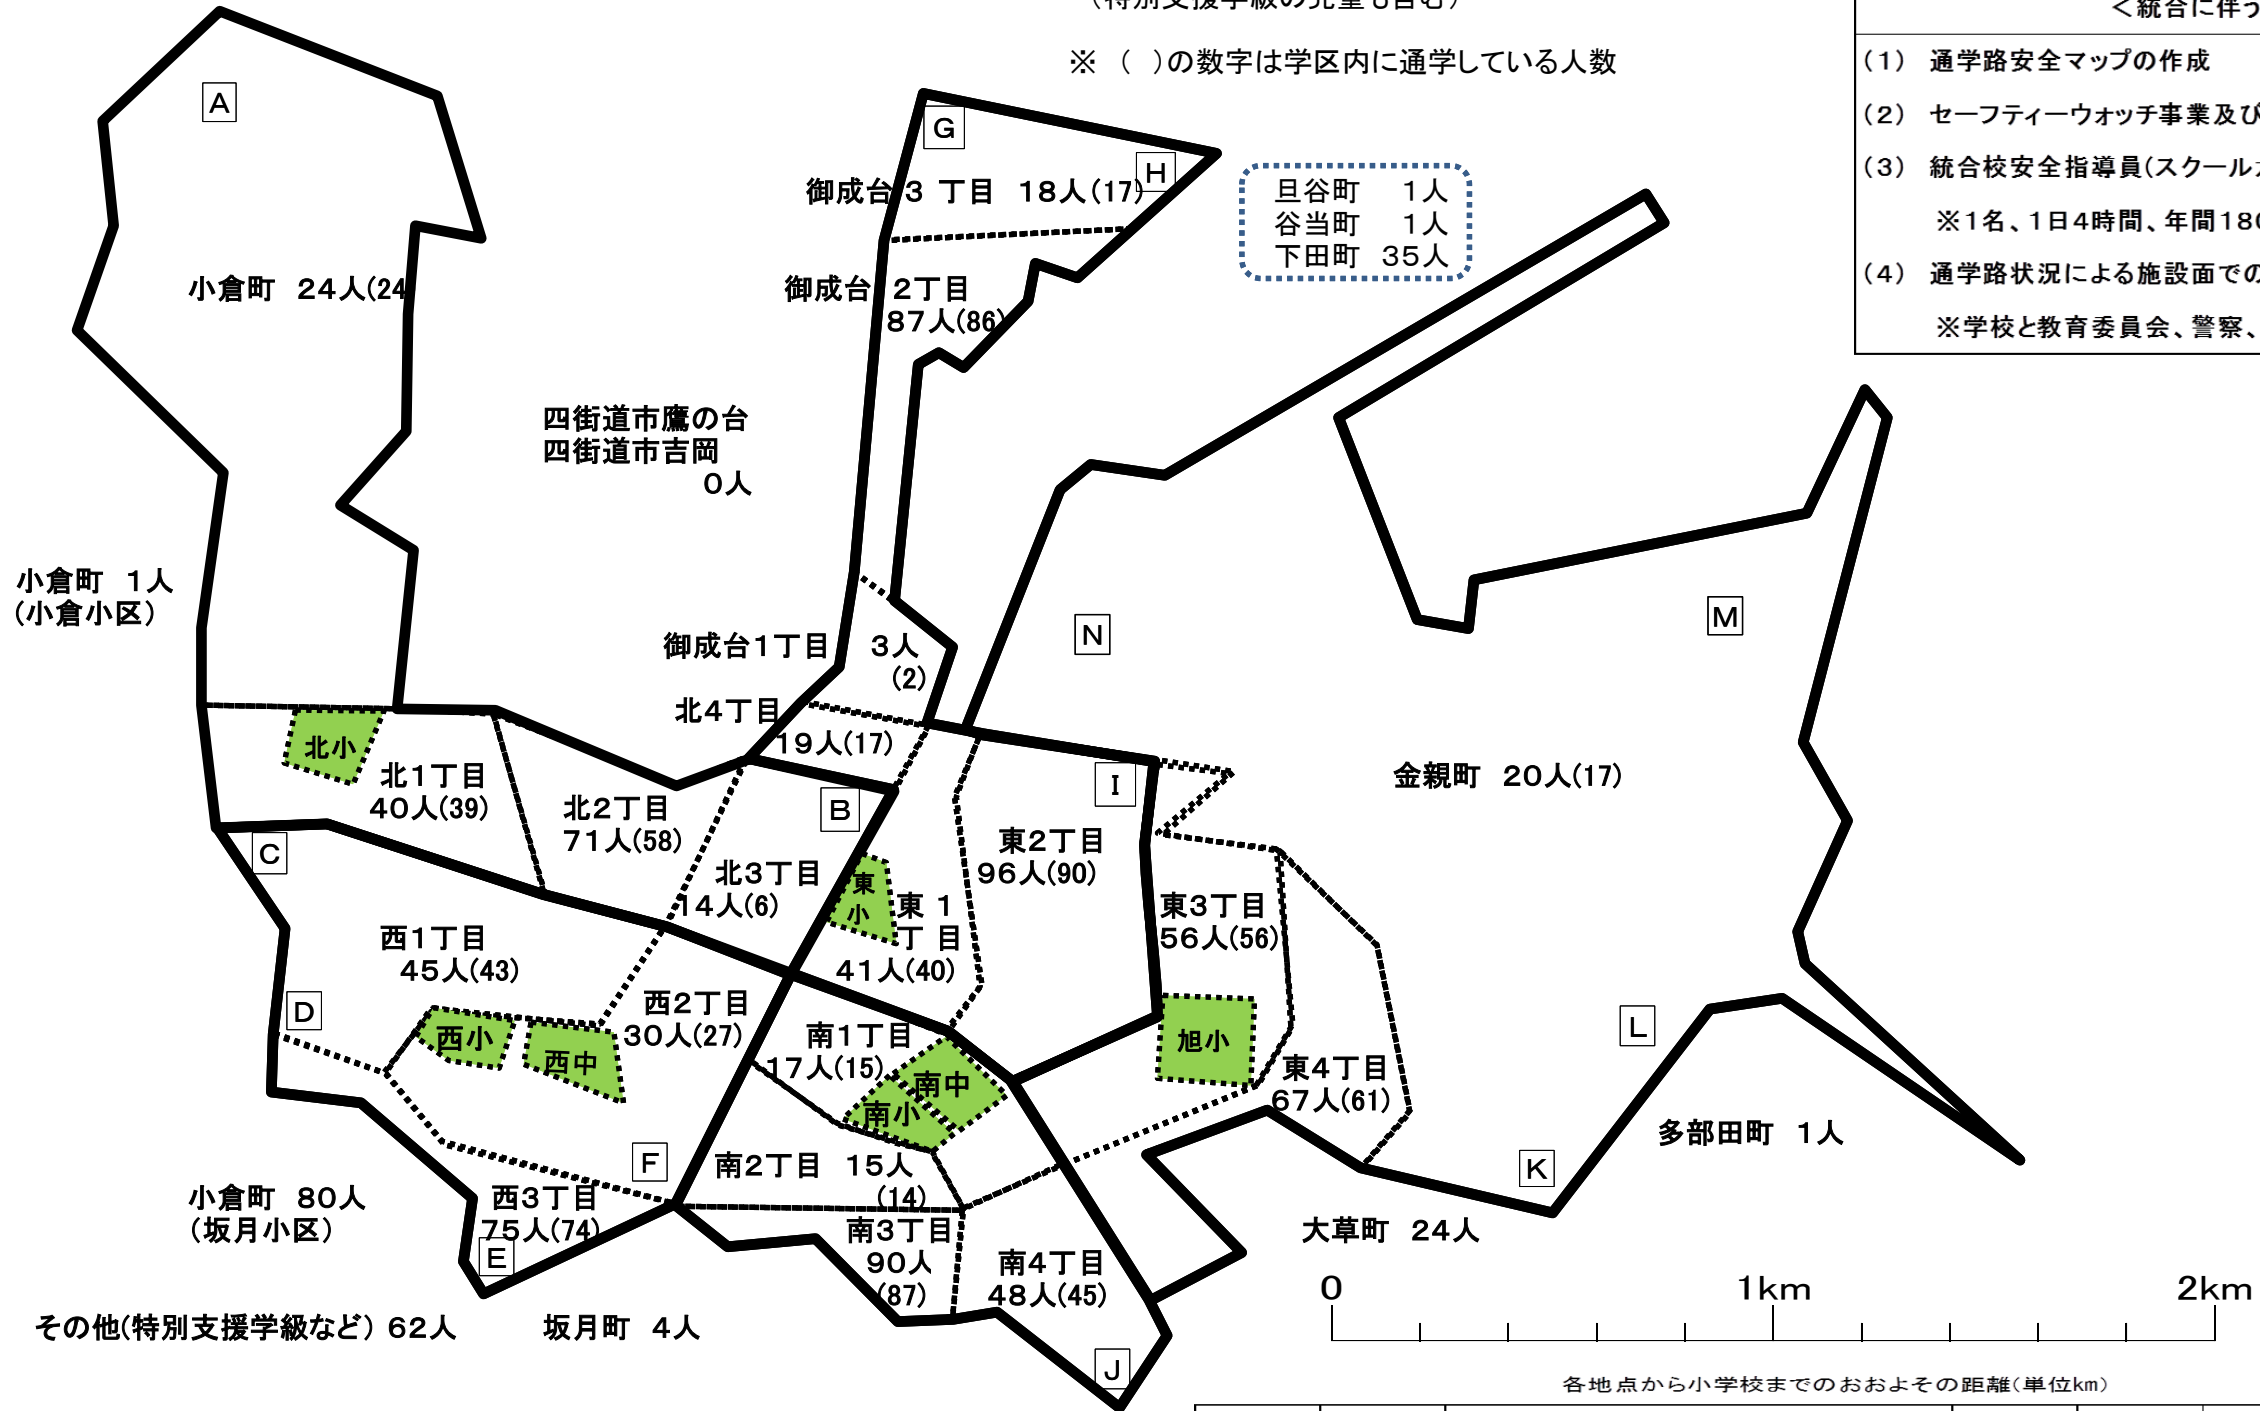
（特別支援学級の児童も含む）

※（　）の数字は学区内に通学している人数

＜統合に伴う

（1）通学路安全マップの作成
（2）セーフティーウォッチ事業及び
（3）統合校安全指導員（スクール
※1名、1日4時間、年間18
（4）通学路状況による施設面での
※学校と教育委員会、警察、

A
G
H
御成台3丁目　18人(17)
旦谷町　1人
谷当町　1人
下田町　35人
小倉町　24人(24
御成台2丁目
87人(86)
四街道市鷹の台
四街道市吉岡
0人
小倉町　1人
（小倉小区）
御成台1丁目　3人
(2)
N
M
北4丁目
19人(17)
北小
北1丁目
40人(39)
北2丁目
71人(58)
B
I
金親町　20人(17)
C
東2丁目
96人(90)
北3丁目
14人(6)
東小
東1丁目
41人(40)
東3丁目
56人(56)
西1丁目
45人(43)
D
西小
西中
西2丁目
30人(27)
南1丁目
17人(15)
旭小
L
東4丁目
67人(61)
南中
南小
多部田町　1人
小倉町　80人
（坂月小区）
F
西3丁目
75人(74)
E
南2丁目　15人
(14)
K
南3丁目
90人
(87)
南4丁目
48人(45)
大草町　24人
その他(特別支援学級など) 62人
坂月町　4人
J
0
1km
2km
各地点から小学校までのおおよその距離（単位km）